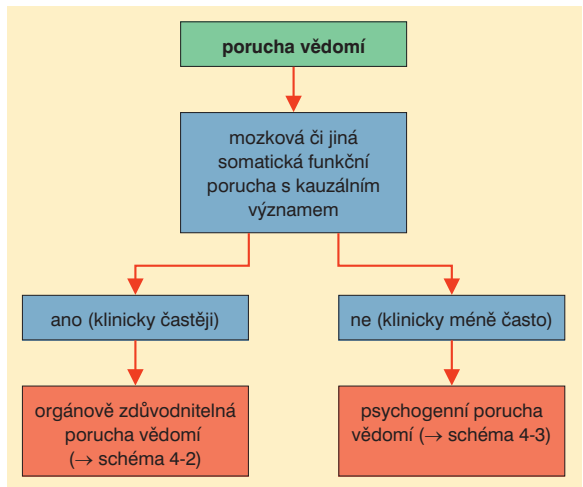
porucha vědomí

mozková či jiná somatická funkční porucha s kauzálním významem

ano (klinicky častěji)

ne (klinicky méně často)

orgánově zdůvodnitelná porucha vědomí ($\rightarrow$ schéma 4-2)

psychogenní porucha vědomí ($\rightarrow$ schéma 4-3)